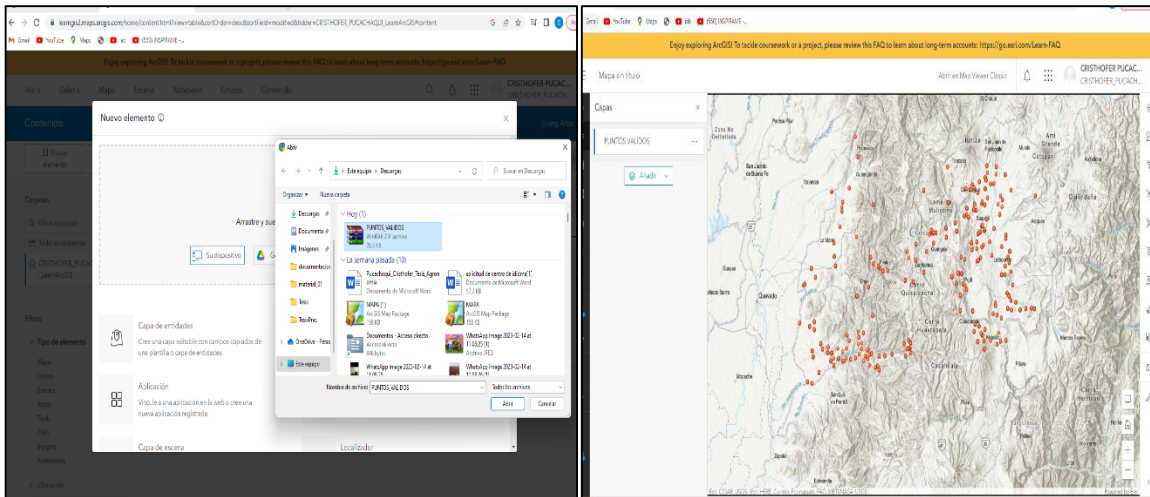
learngis2.maps.arcgis.com/home/content.html?view=table&sortOrder=desc&sortField=modified&folder=CRISTHOFER_PUCACHAQUI_LearnArcGIS#content

Gmail YouTube Maps ESRI-INSPIRAME -...

Enjoy exploring ArcGIS! To tackle coursework or a project, please review this FAQ to learn about long-term accounts: https://go.esri.com/Learn-FAQ

Inicio Galería Mapas Escena Notebooks Grupos Contenido

CRISTHOFER PUCAC... CRISTHOFER_PUCACH...

Contenido

Nuevo elemento

Nuevo elemento

Carpetas

Filtrar contenido

Todo mi contenido

CRISTHOFER_PUCACHAQUI_LearnArcGIS

Filtros

Tipo de elemento

Mapas
Capas
Escenas
Apps
Tools
Files
Insights
Notebooks

Ubicación

Arrastre y sue

Su dispositivo

Capa de entidades
Cree una capa editable con campos copiados de una plantilla o capa de entidades.

Aplicación
Vincule a una aplicación en la web o cree una nueva aplicación registrada.

Capa de escena

Localizador

Abrir

Este equipo > Descargas

Buscar en Descargas

Organizar ▾ Nueva carpeta

Descargas
Documentos
Imágenes
documentacion
material_01
Tesis
TesisPrec
OneDrive - Perso
Este equipo

Hoy (1)

PUNTOS_VALIDOS
WinRAR ZIP archive
26,3 KB

La semana pasada (10)

Pucachaqui_Cristhofer_Tesis_Agronomia
Documento de Microsoft Word

solicitud de centro de idioma(1)
Documento de Microsoft Word
17,2 KB

MAPA (1)
ArcGIS Map Package
138 KB

MAPA
ArcGIS Map Package
103 KB

Documentos - Acceso directo
Acceso directo
916 bytes

WhatsApp Image 2023-02-14 at 11.18.25 (1)
Archivo JPEG

WhatsApp Image 2023-02-14 at 11.06.25

WhatsApp Image 2023-02-14 at

Nombre de archivo: PUNTOS_VALIDOS

Todos los archivos

Abrir Cancelar

Mapa sin título

Abrir en Map Viewer Classic

CRISTHOFER PUCAC... CRISTHOFER_PUCACH...

Capas

PUNTOS VALIDOS

Añadir

Esri, CGIAR, USGS, INEI, HERE, Garmin, Foursquare, FAO, METI/NASA, USGS

Powered by Esri